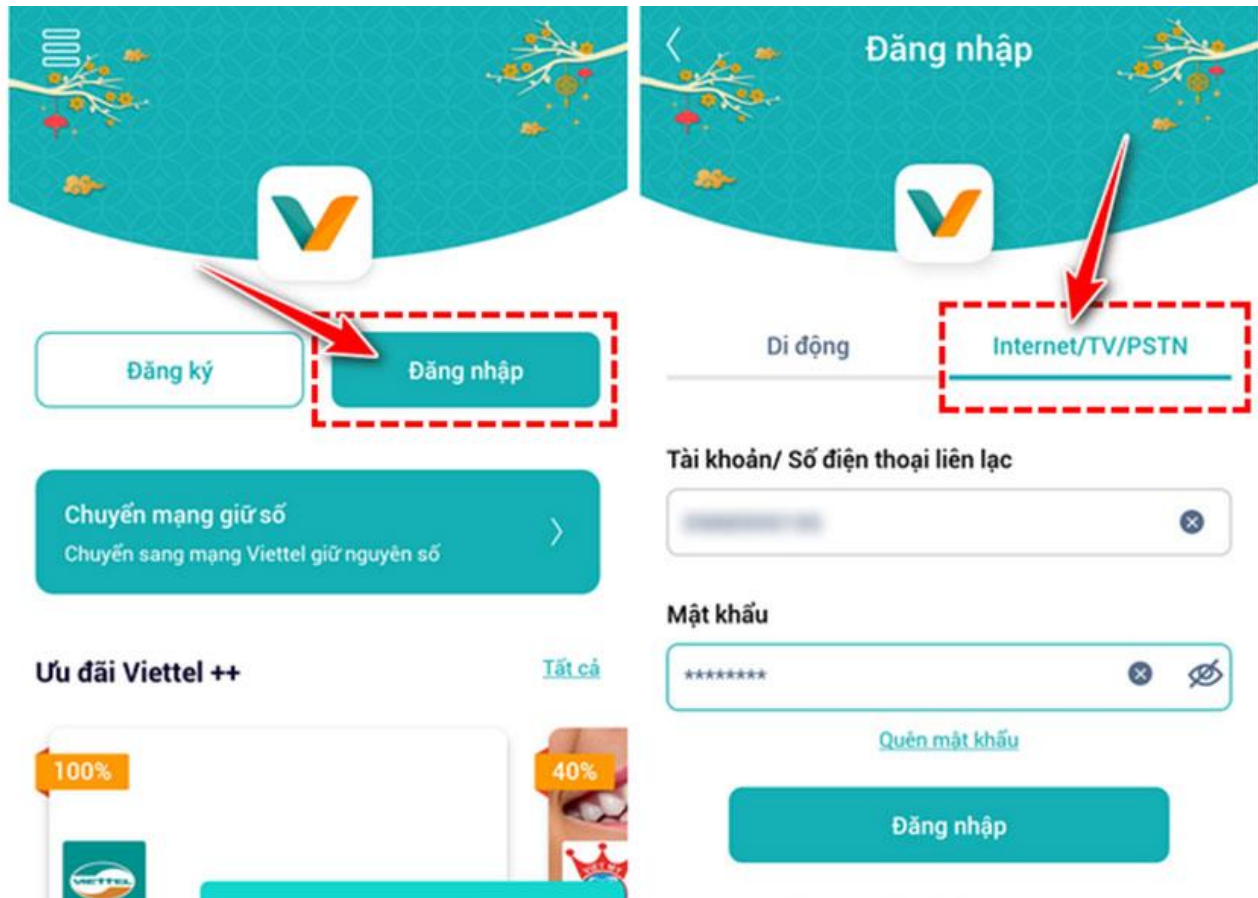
Đăng ký

Đăng nhập

Chuyển mạng giữ số
Chuyển sang mạng Viettel giữ nguyên số

Ưu đãi Viettel ++

Tất cả

100%

40%

VIETTEL

Đăng nhập

Di động

Internet/TV/PSTN

Tài khoản/ Số điện thoại liên lạc

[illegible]

Mật khẩu

********

Quên mật khẩu

Đăng nhập